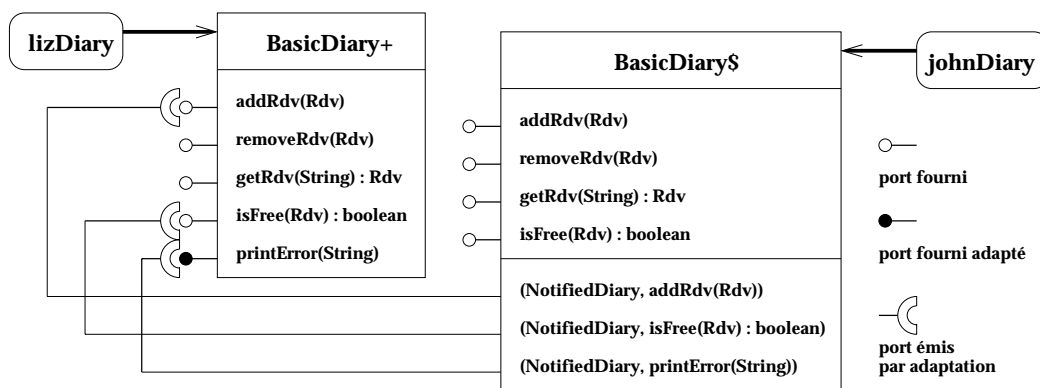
lizDiary

BasicDiary+

addRdv(Rdv)
removeRdv(Rdv)
getRdv(String) : Rdv
isFree(Rdv) : boolean
printError(String)

BasicDiary$

johnDiary

addRdv(Rdv)
removeRdv(Rdv)
getRdv(String) : Rdv
isFree(Rdv) : boolean

(NotifiedDiary, addRdv(Rdv))
(NotifiedDiary, isFree(Rdv) : boolean)
(NotifiedDiary, printError(String))

port fourni

port fourni adapté

port émis par adaptation